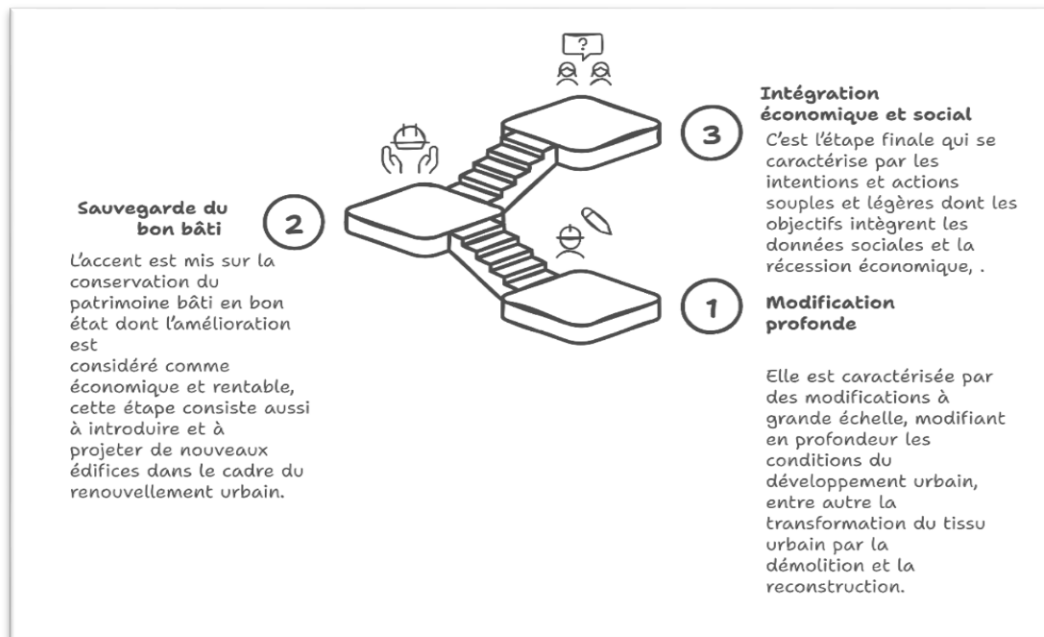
?

Intégration économique et social

3

C'est l'étape finale qui se caractérise par les intentions et actions souples et légères dont les objectifs intègrent les données sociales et la récession économique, .

Sauvegarde du bon bâti

2

L'accent est mis sur la conservation du patrimoine bâti en bon état dont l'amélioration est considéré comme économique et rentable, cette étape consiste aussi à introduire et à projeter de nouveaux édifices dans le cadre du renouvellement urbain.

1

Modification profonde

Elle est caractérisée par des modifications à grande échelle, modifiant en profondeur les conditions du développement urbain, entre autre la transformation du tissu urbain par la démolition et la reconstruction.